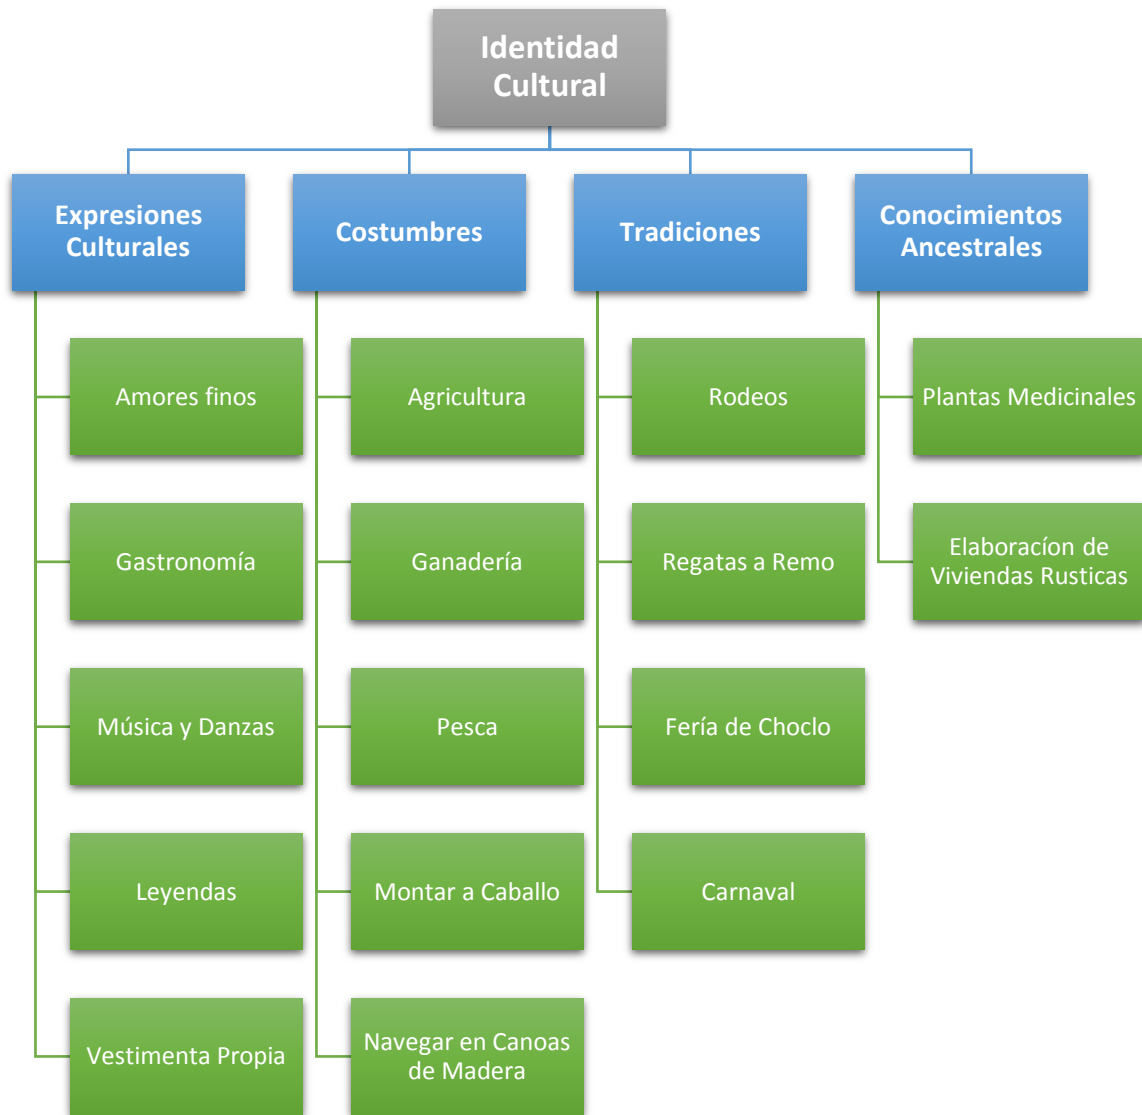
Identidad Cultural

Expresiones Culturales

Amores finos

Gastronomía

Música y Danzas

Leyendas

Vestimenta Propia

Costumbres

Agricultura

Ganadería

Pesca

Montar a Caballo

Navegar en Canoas de Madera

Tradiciones

Rodeos

Regatas a Remo

Fería de Choclo

Carnaval

Conocimientos Ancestrales

Plantas Medicinales

Elaboracíon de Viviendas Rusticas